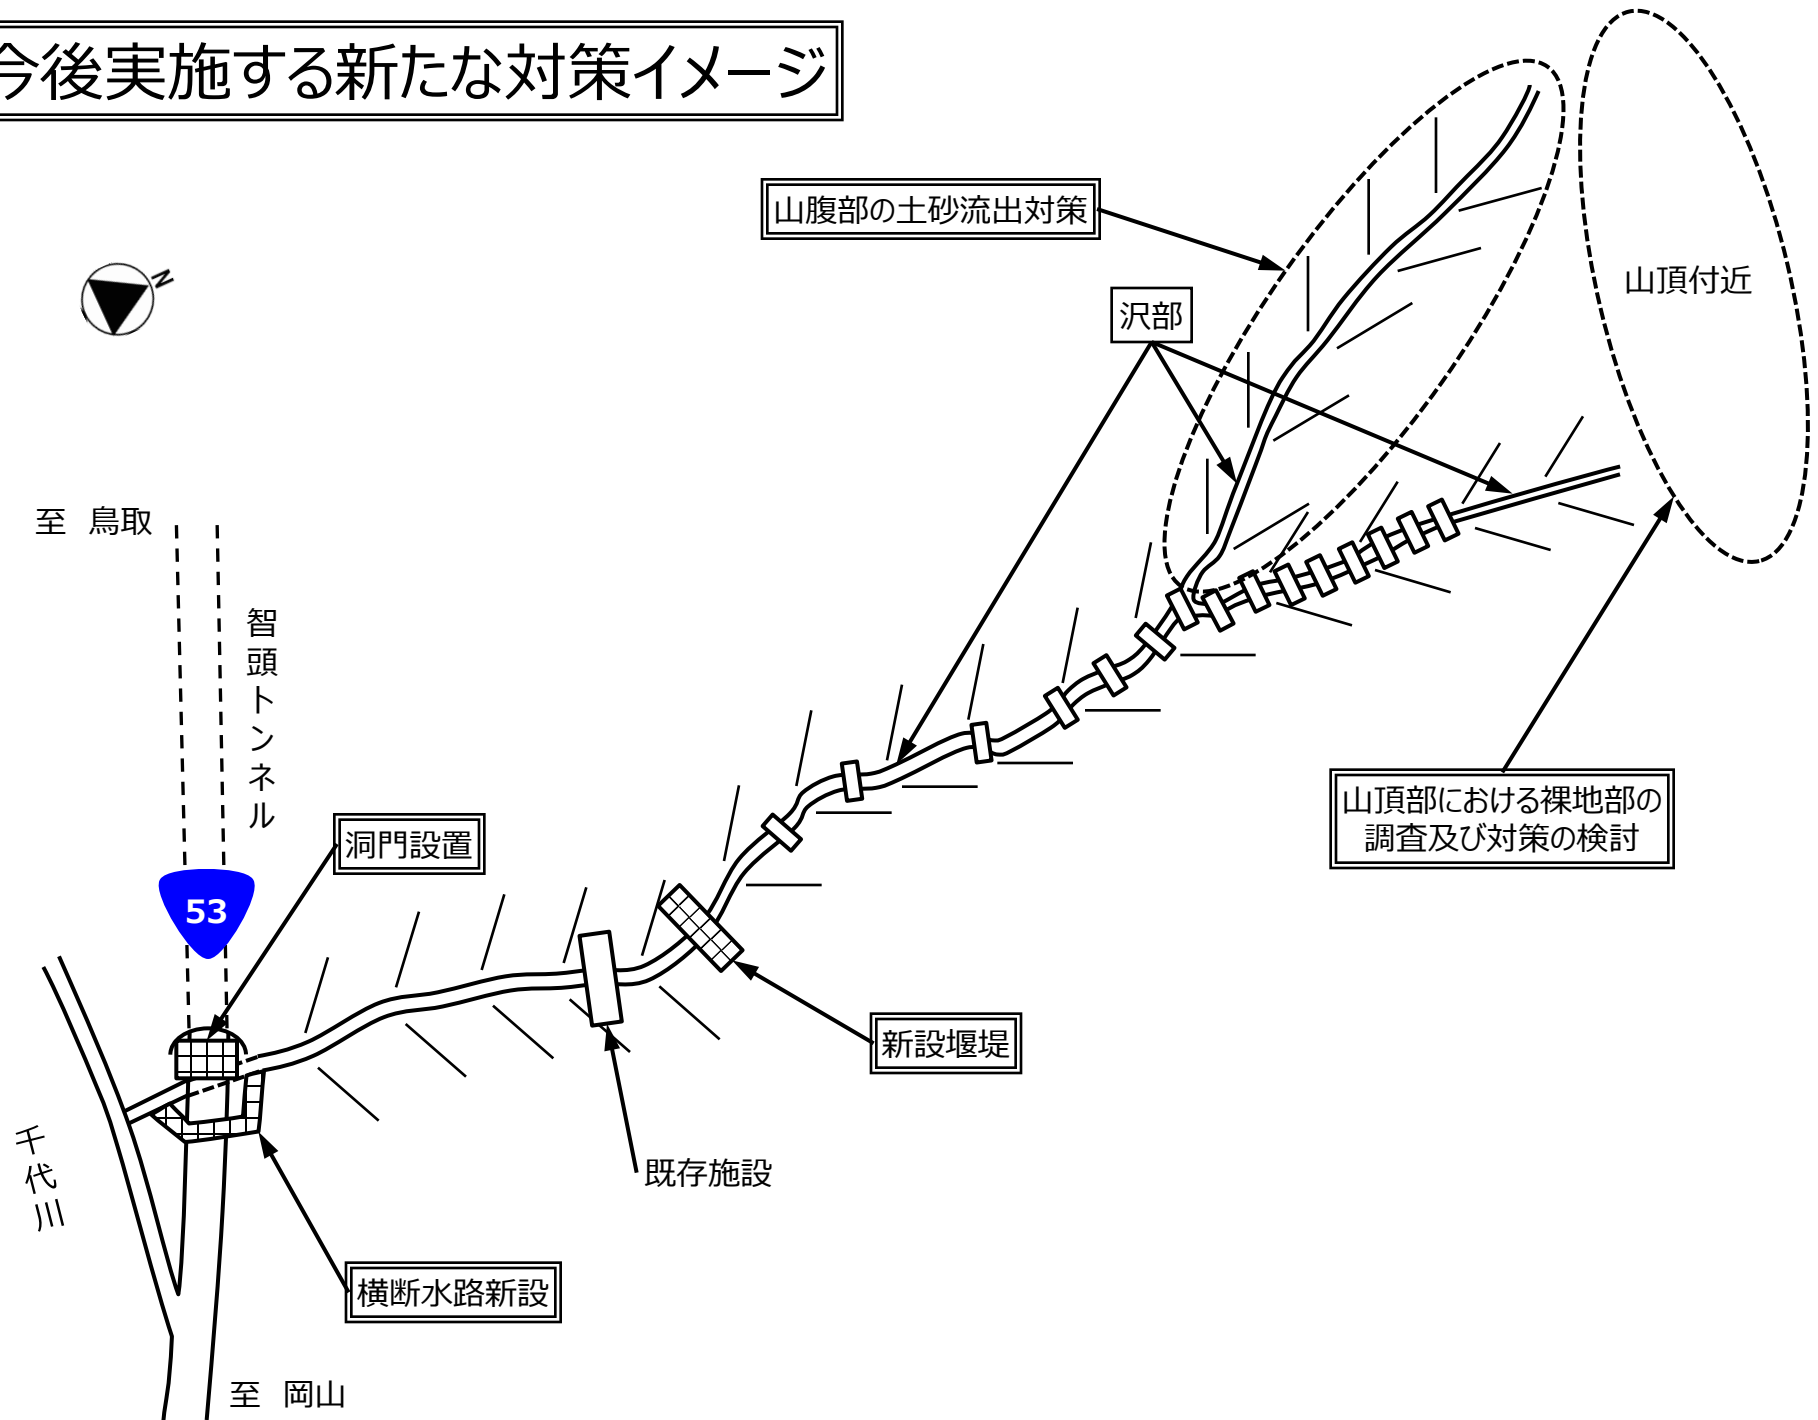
今後実施する新たな対策イメージ

山腹部の土砂流出対策

山頂付近

沢部

N

至 鳥取

智頭トンネル

53

洞門設置

山頂部における裸地部の調査及び対策の検討

新設堰堤

千代川

既存施設

横断水路新設

至 岡山